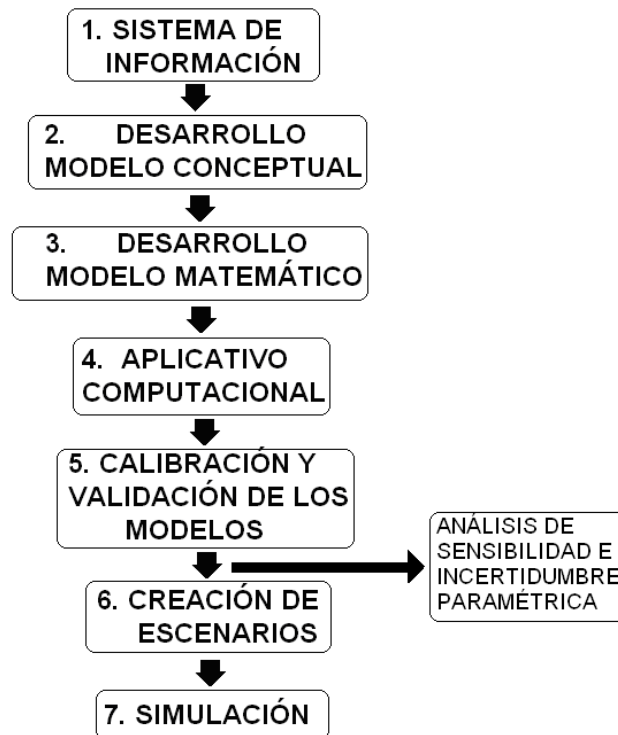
1. SISTEMA DE INFORMACIÓN

2. DESARROLLO MODELO CONCEPTUAL

3. DESARROLLO MODELO MATEMÁTICO

4. APLICATIVO COMPUTACIONAL

5. CALIBRACIÓN Y VALIDACIÓN DE LOS MODELOS

ANÁLISIS DE SENSIBILIDAD E INCERTIDUMBRE PARAMÉTRICA

6. CREACIÓN DE ESCENARIOS

7. SIMULACIÓN